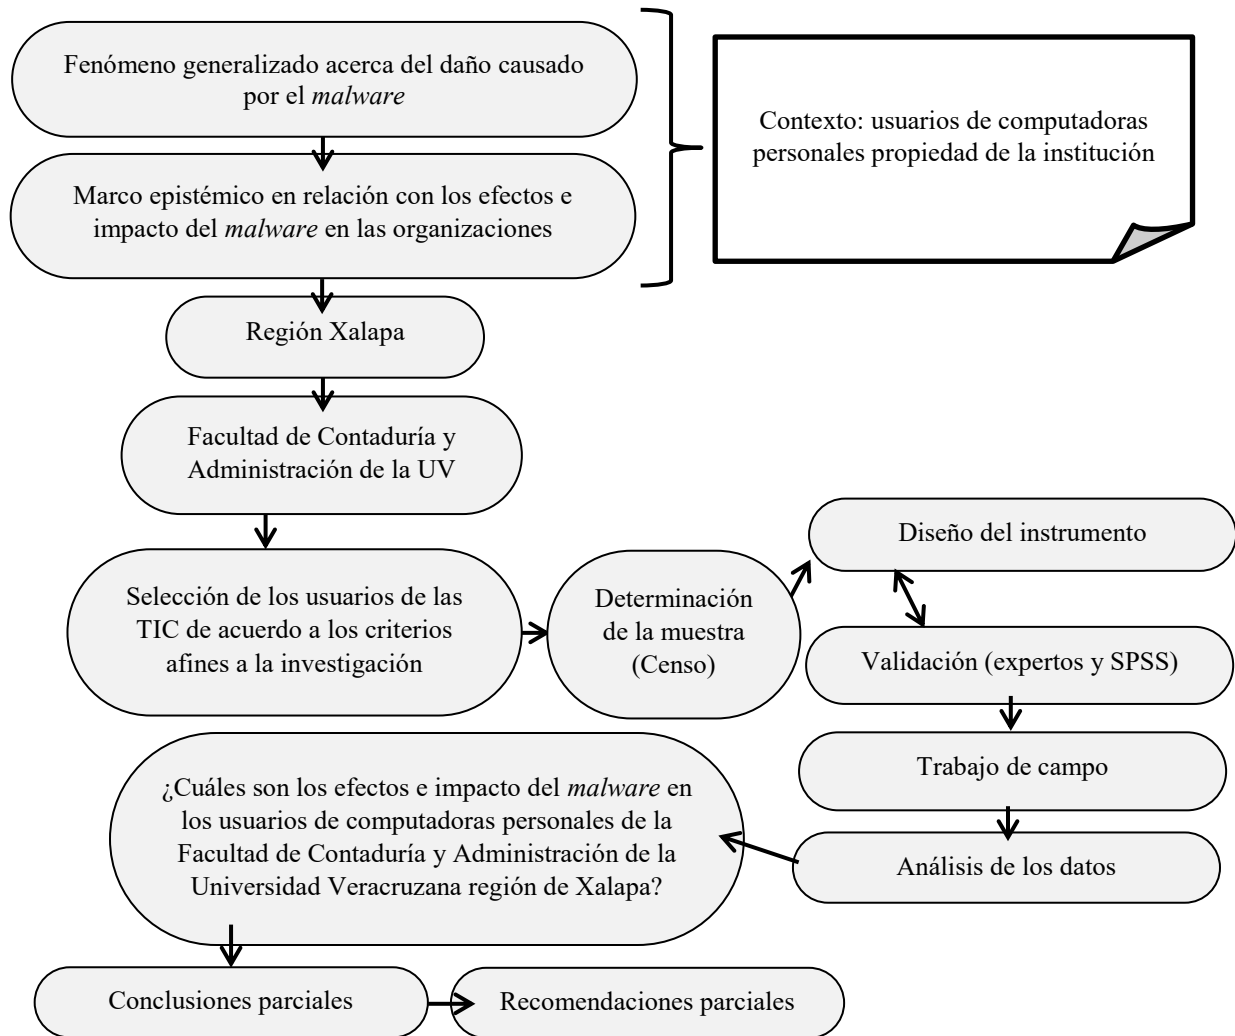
Fenómeno generalizado acerca del daño causado por el *malware*

Marco epistémico en relación con los efectos e impacto del *malware* en las organizaciones

Contexto: usuarios de computadoras personales propiedad de la institución

Región Xalapa

Facultad de Contaduría y Administración de la UV

Selección de los usuarios de las TIC de acuerdo a los criterios afines a la investigación

Determinación de la muestra (Censo)

Diseño del instrumento

Validación (expertos y SPSS)

Trabajo de campo

Análisis de los datos

¿Cuáles son los efectos e impacto del *malware* en los usuarios de computadoras personales de la Facultad de Contaduría y Administración de la Universidad Veracruzana región de Xalapa?

Conclusiones parciales

Recomendaciones parciales